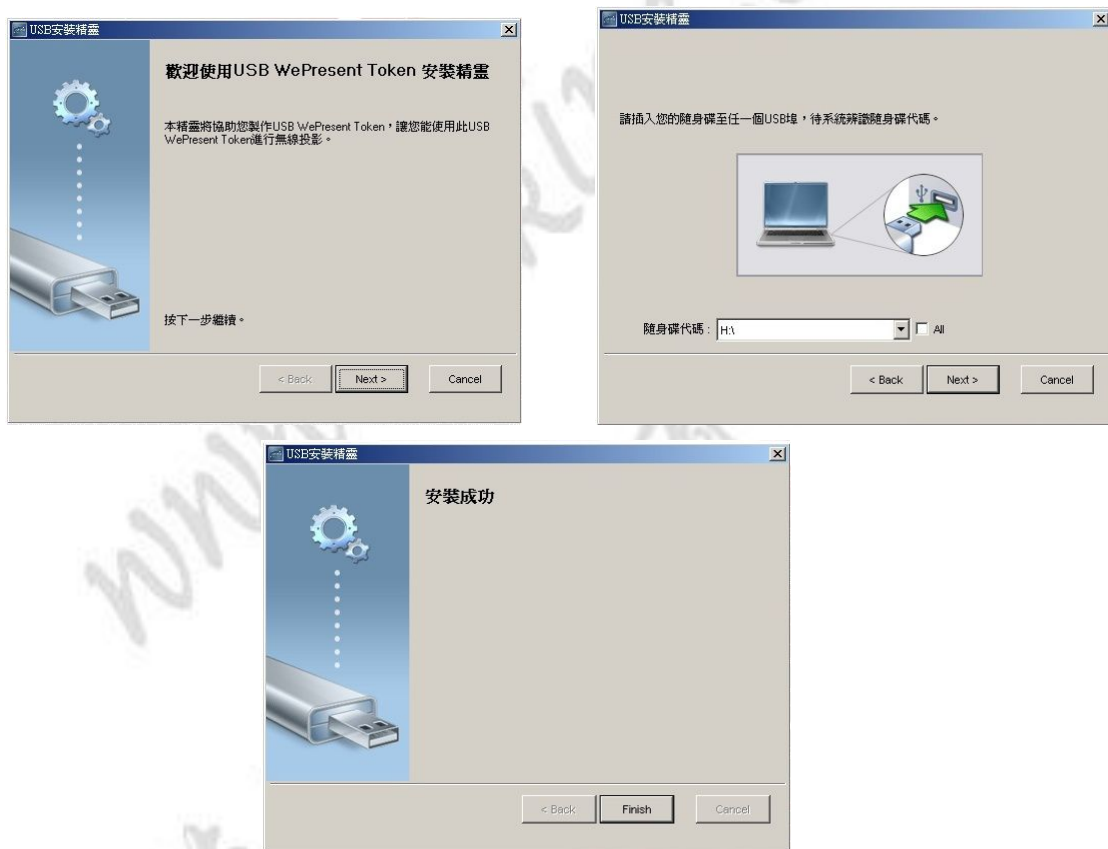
USB安裝精靈

歡迎使用USB WePresent Token 安裝精靈

本精靈將協助您製作USB WePresent Token，讓您能使用此USB WePresent Token進行無線投影。

按下一步繼續。

< Back | Next > | Cancel

USB安裝精靈

請插入您的隨身碟至任一個USB埠，待系統辨識隨身碟代碼。

隨身碟代碼：H:\ All

< Back | Next > | Cancel

USB安裝精靈

安裝成功

< Back | Finish | Cancel